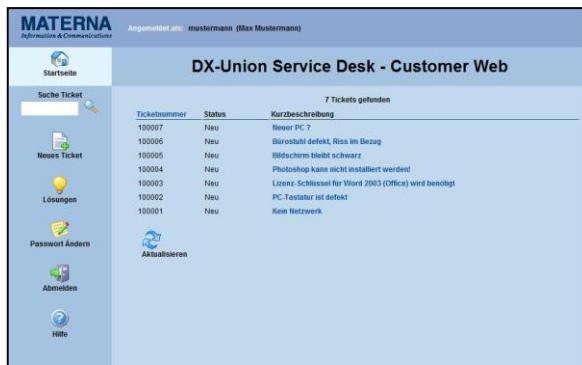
MATERNA
Information & Communications

Angemeldet als: mustermann (Max Mustermann)

Startseite

DX-Union Service Desk - Customer Web

Suche Ticket

Neues Ticket

Lösungen

Passwort Ändern

Abmelden

Hilfe

7 Tickets gefunden

| Ticketnummer | Status | Kurzbeschreibung |
|---|---|---|
| 100007 | Neu | Neuer PC ? |
| 100006 | Neu | Bürostuhl defekt, Riss im Bezug |
| 100005 | Neu | Bildschirm bleibt schwarz |
| 100004 | Neu | Photoshop kann nicht installiert werden! |
| 100003 | Neu | Lizenz-Schlüssel für Word 2003 (Office) wird benötigt |
| 100002 | Neu | PC-Tastatur ist defekt |
| 100001 | Neu | Kein Netzwerk |

Aktualisieren